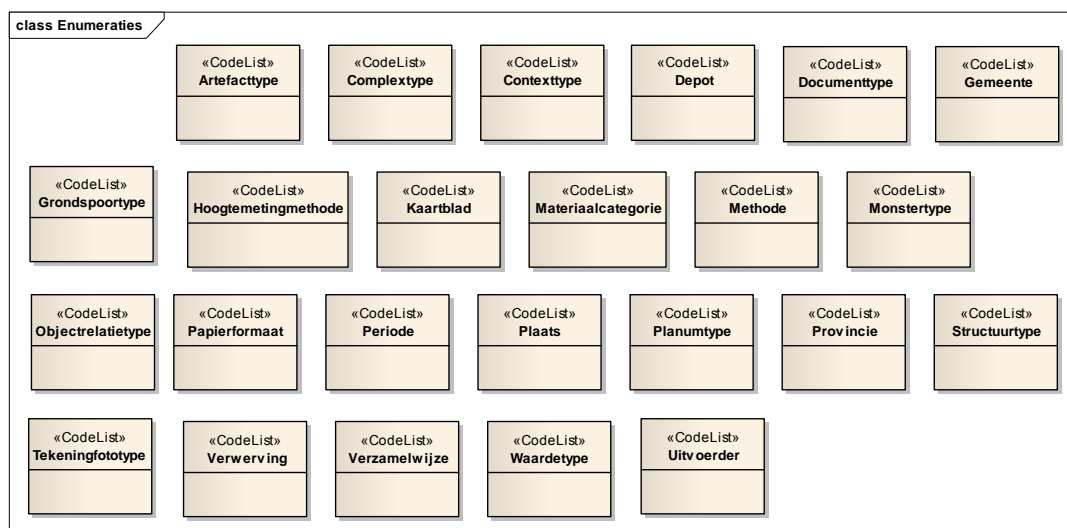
class Enumeraties

«CodeList»
Artefacttype

«CodeList»
Complextype

«CodeList»
Contexttype

«CodeList»
Depot

«CodeList»
Documenttype

«CodeList»
Gemeente

«CodeList»
Grondspoortype

«CodeList»
Hoogtemetingmethode

«CodeList»
Kaartblad

«CodeList»
Materiaalcategorie

«CodeList»
Methode

«CodeList»
Monstertype

«CodeList»
Objectrelatietype

«CodeList»
Papierformaat

«CodeList»
Periode

«CodeList»
Plaats

«CodeList»
Planumtype

«CodeList»
Provincie

«CodeList»
Structuurtype

«CodeList»
Tekeningfototype

«CodeList»
Verwerving

«CodeList»
Verzamelwijze

«CodeList»
Waardetype

«CodeList»
Uitvoerder